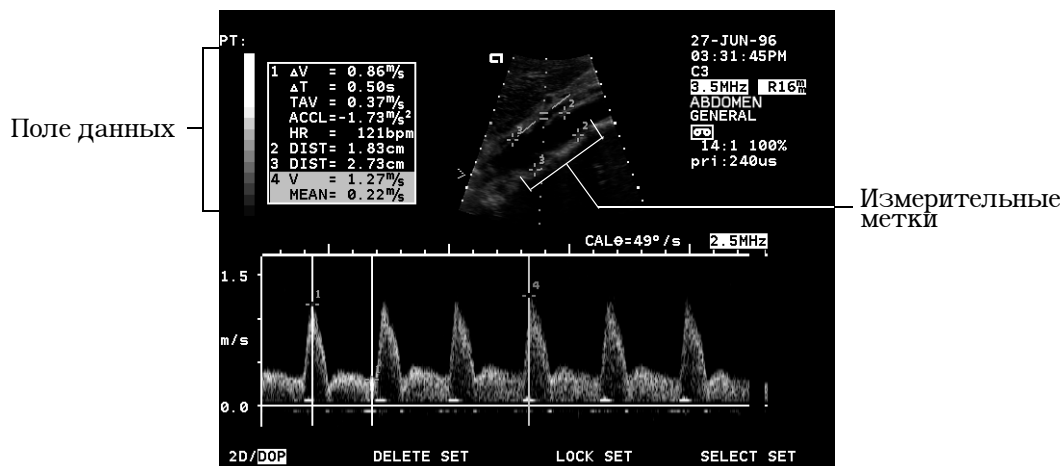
PT:

1 ΔV = 0.86m/s
ΔT = 0.50s
TAV = 0.37m/s
ACCL=-1.73m/s²
HR = 121bpm
2 DIST= 1.83cm
3 DIST= 2.73cm
4 V = 1.27m/s
MEAN= 0.22m/s

Поле данных

27-JUN-96
03:31:45PM
C3
3.5MHz R16cm
ABDOMEN
GENERAL
14:1 100%
pri:240us

Измерительные метки

CALθ=49°/s 2.5MHz

1.5

m/s

0.0

2D/DOP DELETE SET LOCK SET SELECT SET